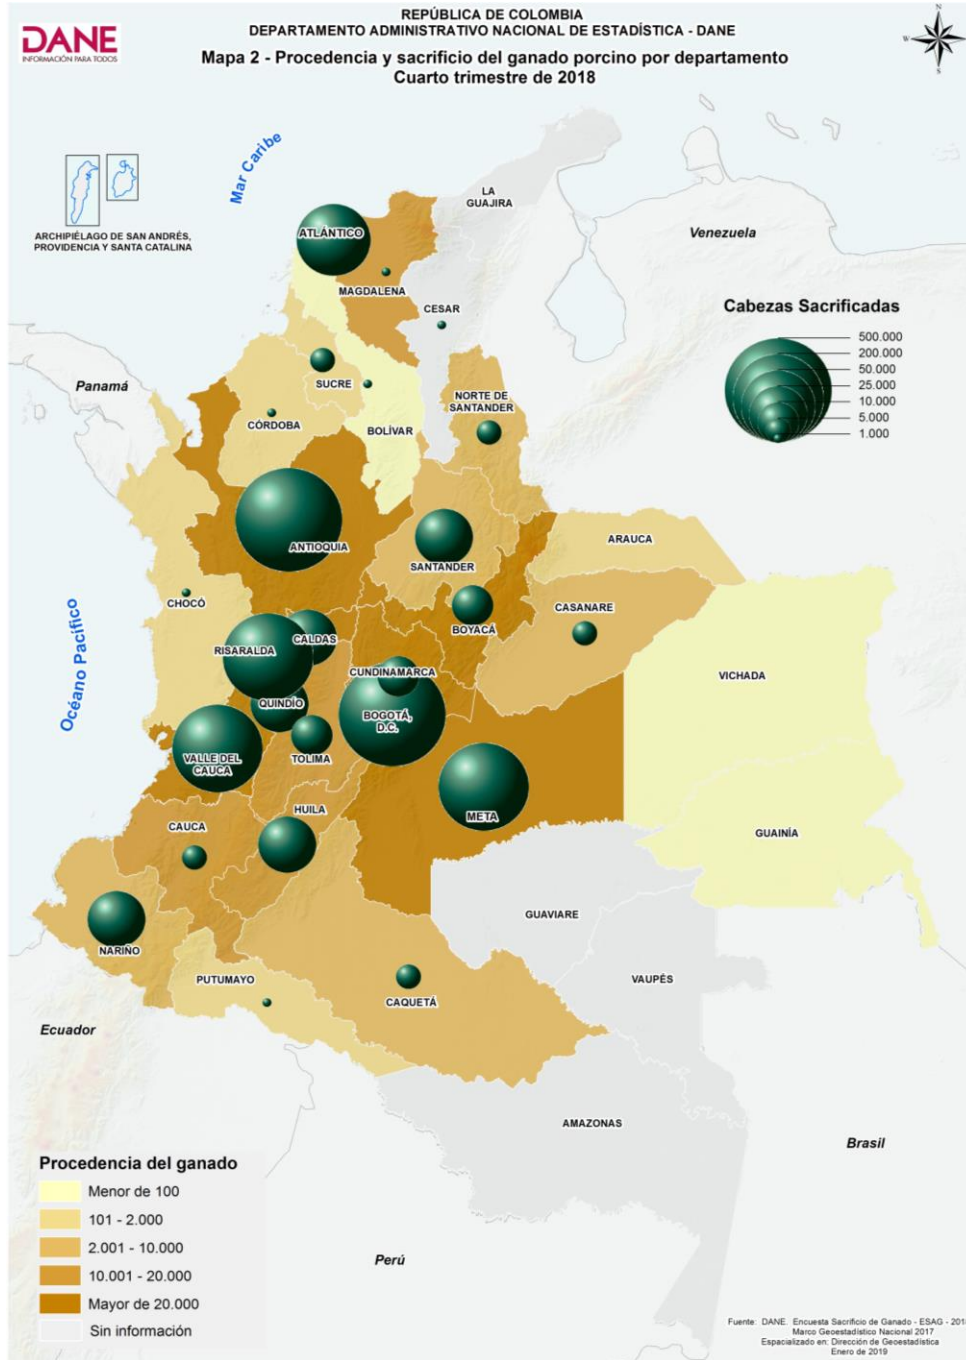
DANE
INFORMACIÓN PARA TODOS

REPÚBLICA DE COLOMBIA
DEPARTAMENTO ADMINISTRATIVO NACIONAL DE ESTADÍSTICA - DANE
Mapa 2 - Procedencia y sacrificio del ganado porcino por departamento
Cuarto trimestre de 2018

N
W
E
S

ARCHIPIÉLAGO DE SAN ANDRÉS, PROVIDENCIA Y SANTA CATALINA

Mar Caribe

LA GUAJIRA
ATLÁNTICO
MAGDALENA
CESAR
Venezuela
SUCRE
Panamá
CÓRDOBA
BOLÍVAR
NORTE DE SANTANDER

Cabezas Sacrificadas
500.000
200.000
50.000
25.000
10.000
5.000
1.000

ANTIOQUIA
SANTANDER
ARAUCA
CHOCÓ
CASANARE
BOYACÁ
CALDAS
RISARALDA
CUNDINAMARCA
Océano Pacífico
VICHADA
QUINDÍO
BOGOTÁ, D.C.
TOLIMA
VALLE DEL CAUCA
HUILA
META
CAUCA
GUAINÍA
GUAVIARE
NARIÑO
PUTUMAYO
CAQUETÁ
VAUPÉS
Ecuador
AMAZONAS
Brasil
Perú

Procedencia del ganado
Menor de 100
101 - 2.000
2.001 - 10.000
10.001 - 20.000
Mayor de 20.000
Sin información

Fuente: DANE. Encuesta Sacrificio de Ganado - ESAG - 201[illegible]
Marco Geoestadístico Nacional 2017
Espacializado en: Dirección de Geoestadística
Enero de 2019